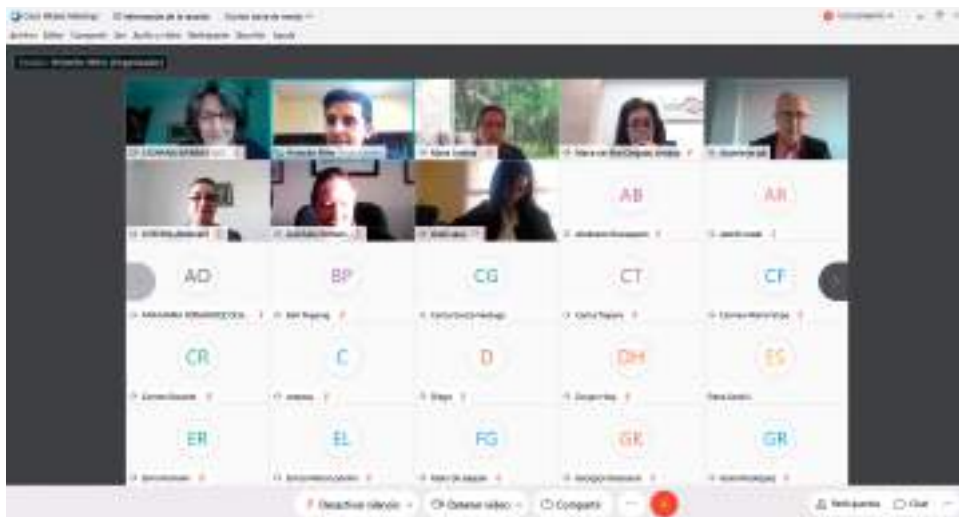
Cisco Webex Meetings   Información de la reunión   Ocultar barra de menús

Archivo Editar Compartir Ver Audio y vídeo Participante Reunión Ayuda

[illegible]

AB
AR
AD
BP
CG
CT
CF
CR
C
D
DH
ES
ER
EL
FG
GK
GR

Desactivar silencio   Detener vídeo   Compartir   ...

Participantes   Chat